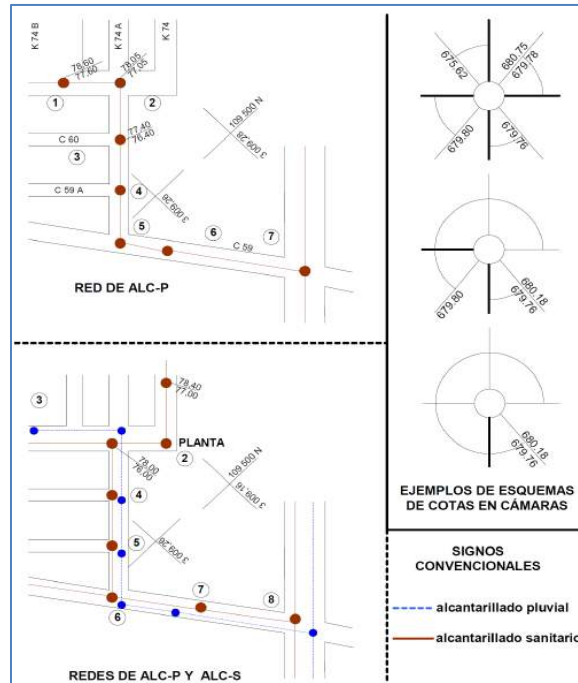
K 74 B

K 74 A

K 74

78.60
77.60

78.05
77.05

1

2

77.40
76.40

C 60

3

109 500 N

3 600 E

C 59 A

4

3 600 E

5

6

C 59

7

RED DE ALC-P

675.62

680.75
679.78

679.80

679.76

679.80

680.18
679.76

680.18
679.76

EJEMPLOS DE ESQUEMAS DE COTAS EN CÁMARAS

3

78.40
77.00

PLANTA

2

78.00
76.00

109 500 N

3 600 E

4

5

3 600 E

7

8

6

REDES DE ALC-P Y ALC-S

SIGNOS CONVENCIONALES

alcantarillado pluvial

alcantarillado sanitario